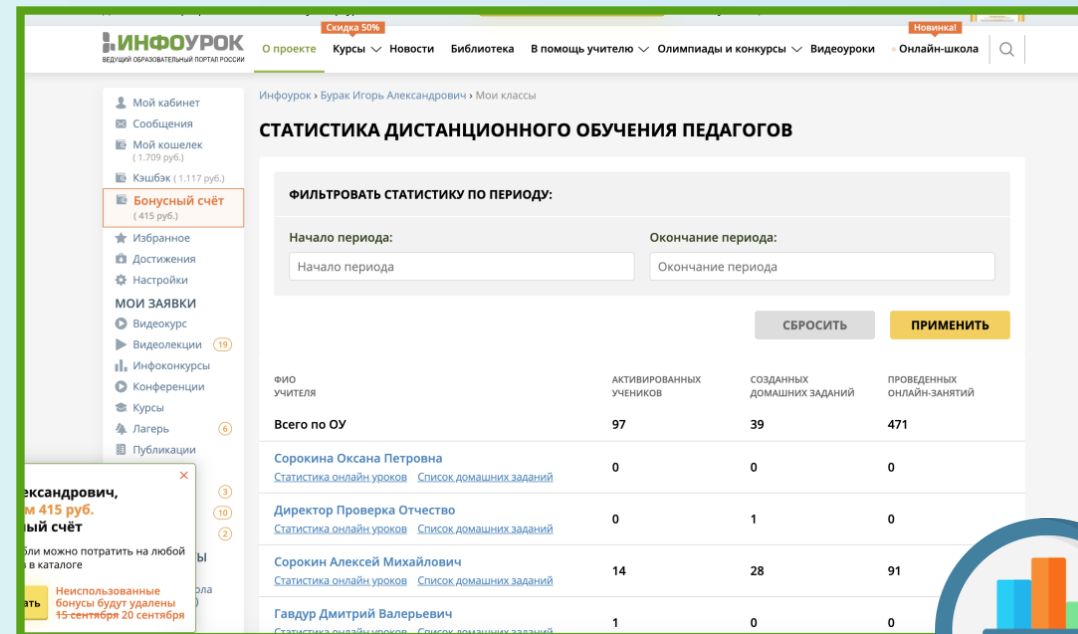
ИНФОУРОК
ВЕДУЩИЙ ОБРАЗОВАТЕЛЬНЫЙ ПОРТАЛ РОССИИ

О проекте
Скидка 50%
Курсы
Новости
Библиотека
В помощь учителю
Олимпиады и конкурсы
Видеоуроки
Новинка!
Онлайн-школа

Мой кабинет
Сообщения
Мой кошелек
( 1.709 руб.)
Кэшбэк ( 1.117 руб.)
Бонусный счёт
( 415 руб.)
Избранное
Достижения
Настройки
МОИ ЗАЯВКИ
Видеокурс
Видеолекции 19
Инфоконкурсы
Конференции
Курсы
Лагерь 6
Публикации
3
10
2

ександрович,
м 415 руб.
ый счёт
бли можно потратить на любой
в каталоге
ать
Неиспользованные бонусы будут удалены ~~15 сентября~~ 20 сентября

Инфоурок › Бурак Игорь Александрович › Мои классы

СТАТИСТИКА ДИСТАНЦИОННОГО ОБУЧЕНИЯ ПЕДАГОГОВ

ФИЛЬТРОВАТЬ СТАТИСТИКУ ПО ПЕРИОДУ:

Начало периода:
Начало периода
Окончание периода:
Окончание периода

СБРОСИТЬ
ПРИМЕНИТЬ

| ФИО УЧИТЕЛЯ | АКТИВИРОВАННЫХ УЧЕНИКОВ | СОЗДАННЫХ ДОМАШНИХ ЗАДАНИЙ | ПРОВЕДЕННЫХ ОНЛАЙН-ЗАНЯТИЙ |
|---|---|---|---|
| Всего по ОУ | 97 | 39 | 471 |
| Сорокина Оксана Петровна Статистика онлайн уроков Список домашних заданий | 0 | 0 | 0 |
| Директор Проверка Отчество Статистика онлайн уроков Список домашних заданий | 0 | 1 | 0 |
| Сорокин Алексей Михайлович Статистика онлайн уроков Список домашних заданий | 14 | 28 | 91 |
| Гавдур Дмитрий Валерьевич Статистика онлайн уроков Список домашних заданий | 1 | 0 | 0 |